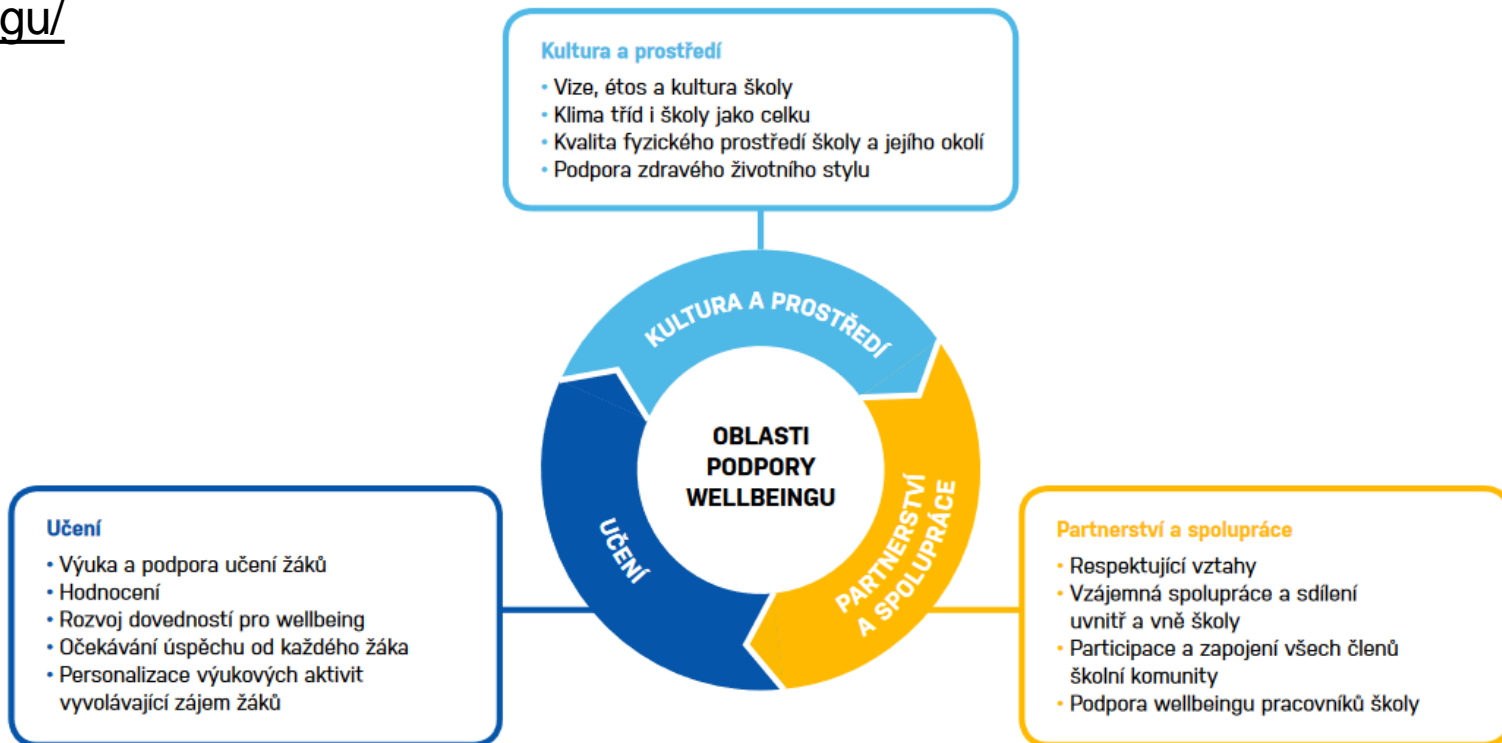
gu/

Kultura a prostředí
• Vize, étos a kultura školy
• Klima tříd i školy jako celku
• Kvalita fyzického prostředí školy a jejího okolí
• Podpora zdravého životního stylu

KULTURA A PROSTŘEDÍ

OBLASTI PODPORY WELLBEINGU

UČENÍ

PARTNERSTVÍ A SPOLUPRÁCE

Učení
• Výuka a podpora učení žáků
• Hodnocení
• Rozvoj dovedností pro wellbeing
• Očekávání úspěchu od každého žáka
• Personalizace výukových aktivit vyvolávající zájem žáků

Partnerství a spolupráce
• Respektující vztahy
• Vzájemná spolupráce a sdílení uvnitř a vně školy
• Participace a zapojení všech členů školní komunity
• Podpora wellbeingu pracovníků školy